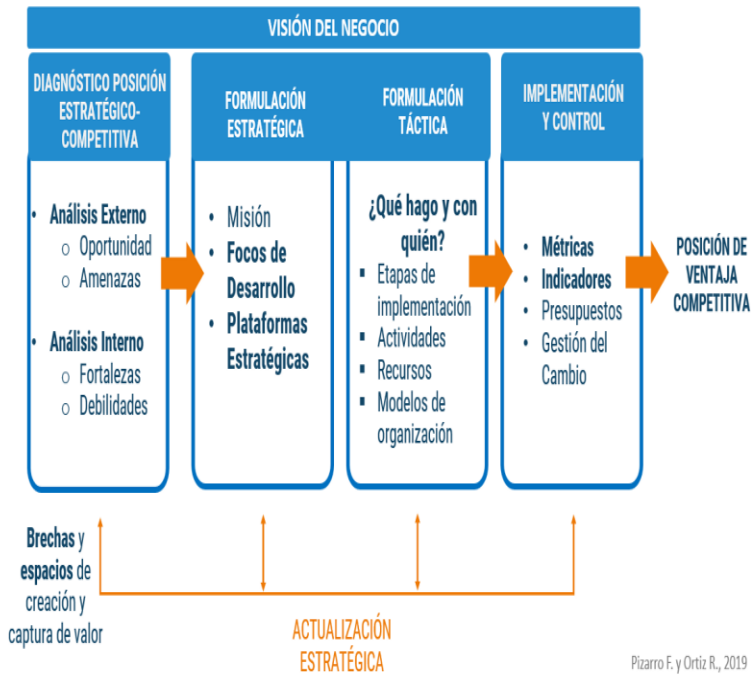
VISIÓN DEL NEGOCIO

DIAGNÓSTICO POSICIÓN ESTRATÉGICO-COMPETITIVA

- Análisis Externo
  - o Oportunidad
  - o Amenazas
- Análisis Interno
  - o Fortalezas
  - o Debilidades

FORMULACIÓN ESTRATÉGICA

- Misión
- Focos de Desarrollo
- Plataformas Estratégicas

FORMULACIÓN TÁCTICA

¿Qué hago y con quién?

- Etapas de implementación
- Actividades
- Recursos
- Modelos de organización

IMPLEMENTACIÓN Y CONTROL

- Métricas
- Indicadores
- Presupuestos
- Gestión del Cambio

POSICIÓN DE VENTAJA COMPETITIVA

Brechas y espacios de creación y captura de valor

ACTUALIZACIÓN ESTRATÉGICA

Pizarro F. y Ortiz R., 2019